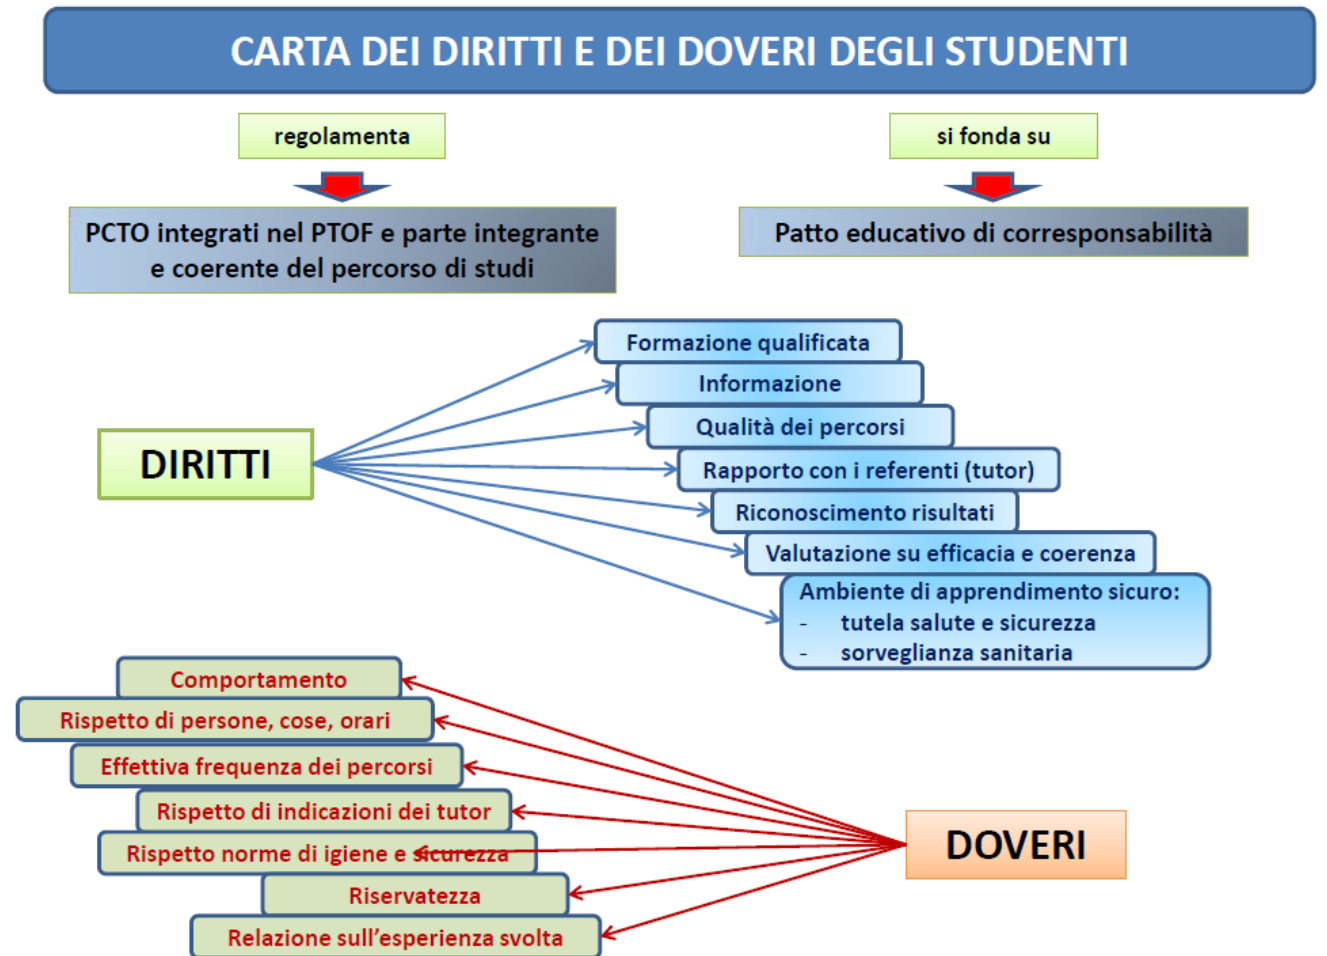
CARTA DEI DIRITTI E DEI DOVERI DEGLI STUDENTI

regolamenta

PCTO integrati nel PTOF e parte integrante e coerente del percorso di studi

si fonda su

Patto educativo di corresponsabilità

DIRITTI

Formazione qualificata

Informazione

Qualità dei percorsi

Rapporto con i referenti (tutor)

Riconoscimento risultati

Valutazione su efficacia e coerenza

Ambiente di apprendimento sicuro:
- tutela salute e sicurezza
- sorveglianza sanitaria

Comportamento

Rispetto di persone, cose, orari

Effettiva frequenza dei percorsi

Rispetto di indicazioni dei tutor

Rispetto norme di igiene e sicurezza

Riservatezza

Relazione sull'esperienza svolta

DOVERI